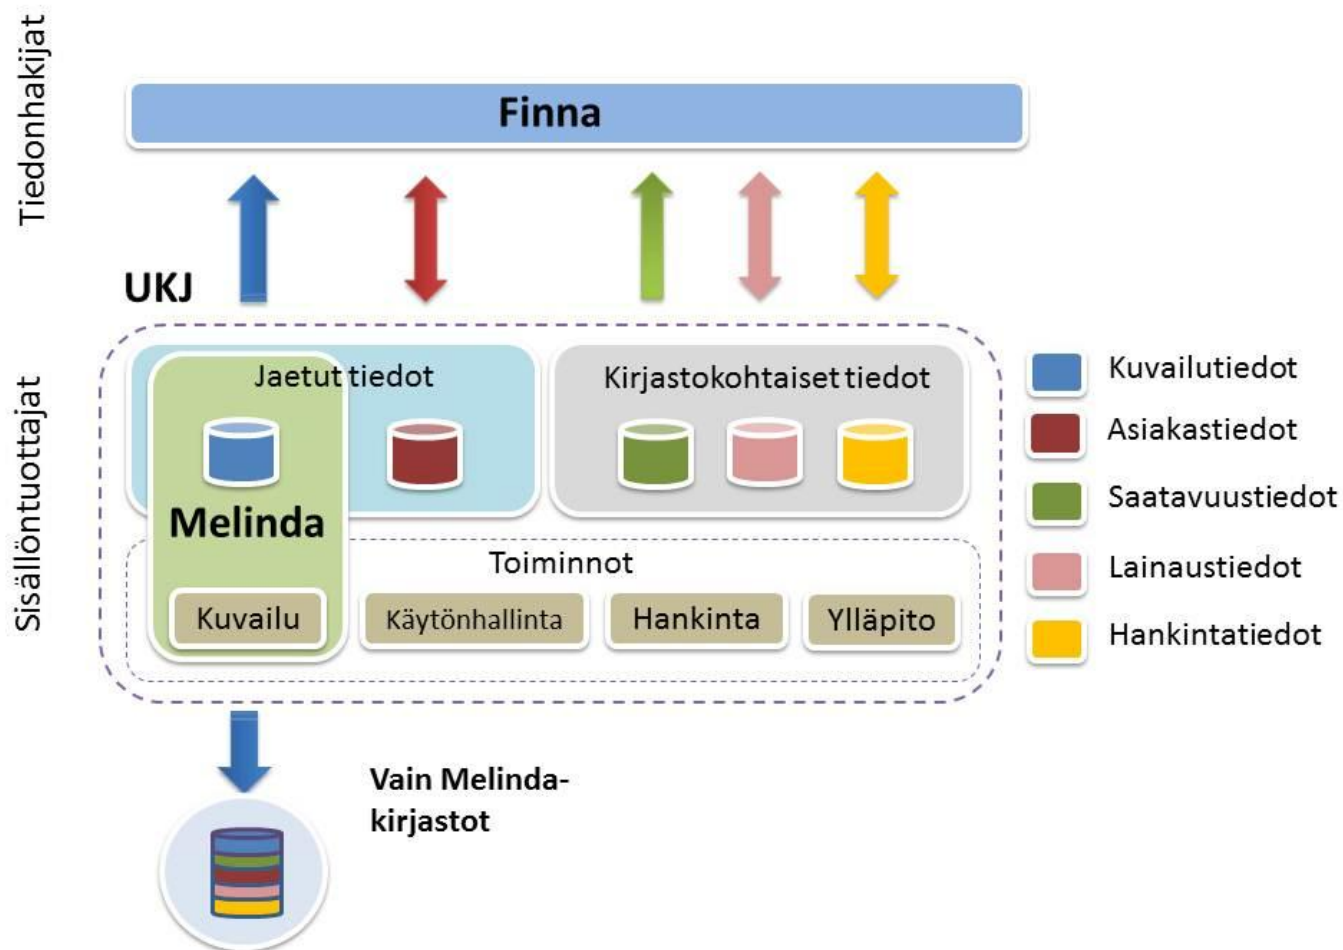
Tiedonhakijat

Finna

UKJ

Sisällöntuottajat

Jaetut tiedot

Kirjastokohtaiset tiedot

Melinda

Toiminnot

Kuvailu

Käytönhallinta

Hankinta

Ylläpito

Kuvailutiedot

Asiakastiedot

Saatavuustiedot

Lainaustiedot

Hankintatiedot

Vain Melinda-kirjastot